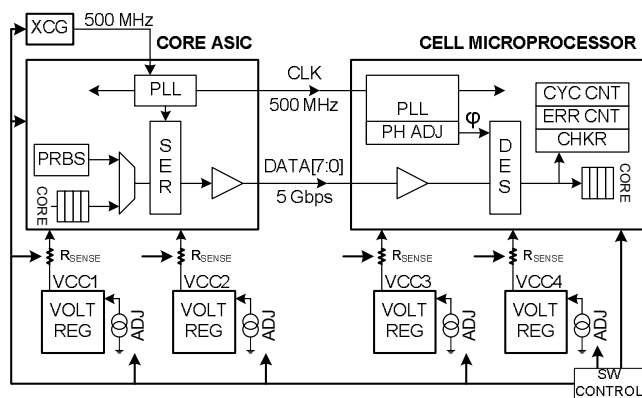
XCG
500 MHz
CORE ASIC
CELL MICROPROCESSOR
PLL
CLK
500 MHz
PLL
PH ADJ
φ
CYC CNT
ERR CNT
CHKR
PRBS
S E R
DATA[7:0]
5 Gbps
D E S
CORE
CORE
$R_{SENSE}$
$R_{SENSE}$
$R_{SENSE}$
$R_{SENSE}$
VCC1
VCC2
VCC3
VCC4
VOLT REG
ADJ
VOLT REG
ADJ
VOLT REG
ADJ
VOLT REG
ADJ
SW CONTROL